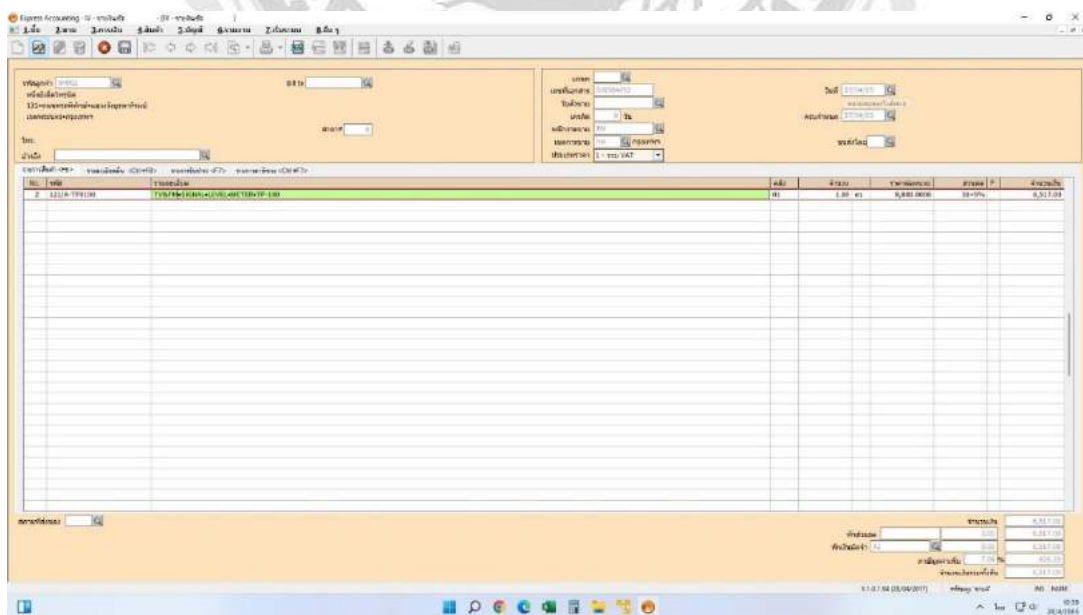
Express Accounting - IV - ขายเชื่อ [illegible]

1.ซื้อ 2.ขาย 3.การเงิน 4.สินค้า 5.บัญชี 6.รายงาน 7.เริ่มระบบ 8.อื่นๆ

รหัสลูกค้า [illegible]
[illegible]
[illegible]
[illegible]
โทร.
ฝ่ายขาย

แผนก
เลขที่เอกสาร
วันที่
อ้างอิง
เครดิต
ครบกำหนด
พนักงานขาย
ชนิดราคา
ประเภทราคา 1 - แยก VAT

| No. | รหัส | รายละเอียด | คลัง | จำนวน | ราคาต่อหน่วย | ส่วนลด | จำนวนเงิน |
|---|---|---|---|---|---|---|---|
| 2 | 121/A-TF9100 | TV9/M9/SIGMA(+LEVEL)METER/TF-100 | 01 | 1.00 | 9,600.0000 | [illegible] | 8,517.00 |

รวมเงิน 8,517.00
ส่วนลด
หักเงินมัดจำ
ภาษีมูลค่าเพิ่ม 7.00
จำนวนเงินรวมทั้งสิ้น

V.1.0.7.94 (25/04/2017)